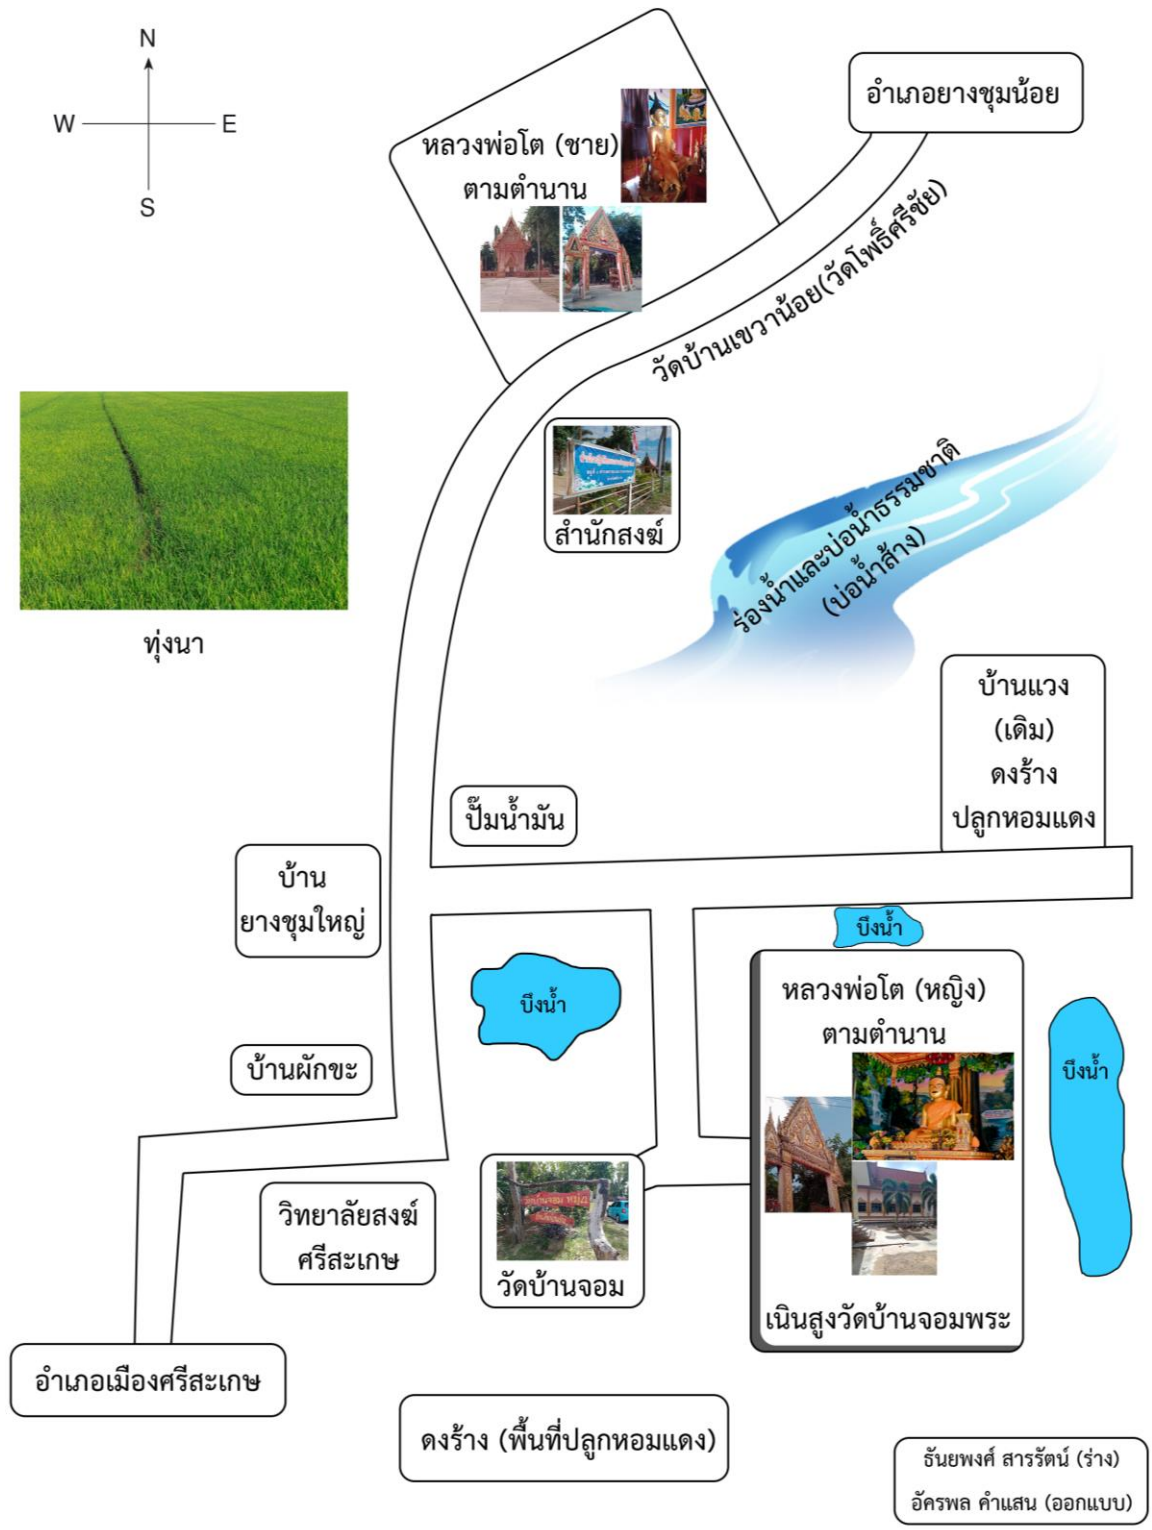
N
W
E
S

หลวงพ่อโต (ชาย) ตามตำนาน

อำเภอยางชุมน้อย

วัดบ้านเขวาน้อย(วัดโพธิ์ศรีชัย)

ทุ่งนา

สำนักสงฆ์

ร่องน้ำและบ่อน้ำธรรมชาติ (บ่อน้ำส้าง)

บ้านแวง (เดิม) ดงร้าง ปลูกหอมแดง

ปั๊มน้ำมัน

บ้าน ยางชุมใหญ่

บึงน้ำ

บึงน้ำ

หลวงพ่อโต (หญิง) ตามตำนาน

บึงน้ำ

บ้านผักขะ

วิทยาลัยสงฆ์ ศรีสะเกษ

วัดบ้านจอม

เนินสูงวัดบ้านจอมพระ

อำเภอเมืองศรีสะเกษ

ดงร้าง (พื้นที่ปลูกหอมแดง)

ธันยพงศ์ สารรัตน์ (ร่าง)
อัครพล คำแสน (ออกแบบ)